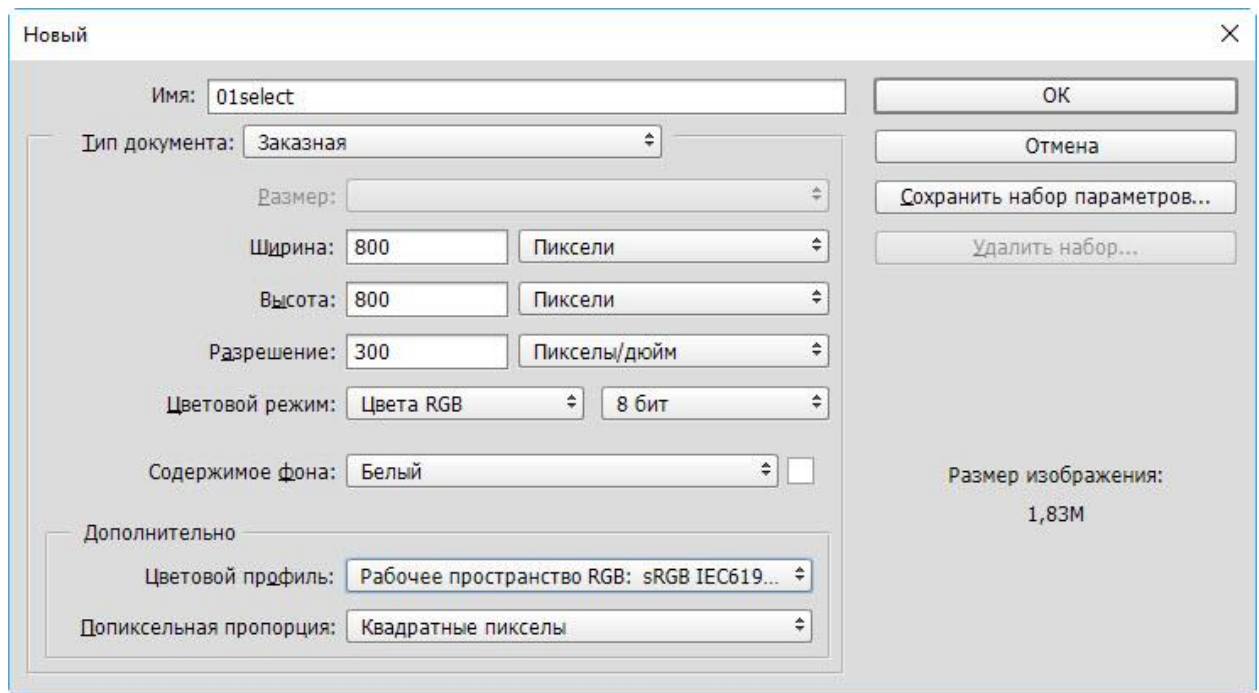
Новый

×

Имя: 01select

Тип документа: Заказная

Размер:

Ширина: 800 Пиксели

Высота: 800 Пиксели

Разрешение: 300 Пикселы/дюйм

Цветовой режим: Цвета RGB 8 бит

Содержимое фона: Белый

Дополнительно

Цветовой профиль: Рабочее пространство RGB: sRGB IEC619...

Попиксельная пропорция: Квадратные пикселы

OK

Отмена

Сохранить набор параметров...

Удалить набор...

Размер изображения:

1,83M